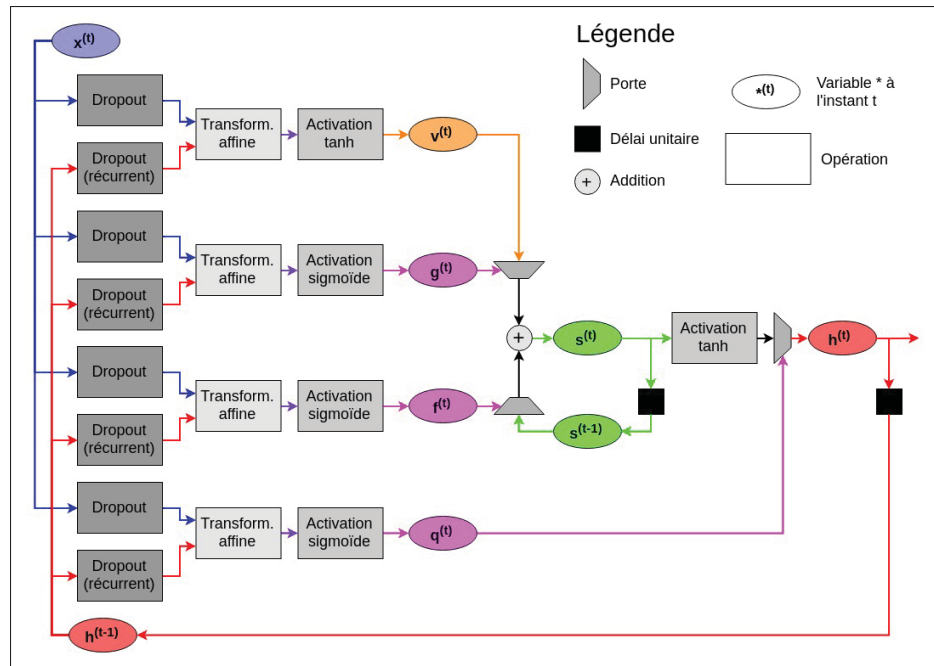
$x^{(t)}$

Légende

Porte

$*^{(t)}$ Variable * à l'instant t

Délai unitaire

Opération

+ Addition

Dropout

Dropout (récurrent)

Transform. affine

Activation tanh

$v^{(t)}$

Dropout

Dropout (récurrent)

Transform. affine

Activation sigmoïde

$g^{(t)}$

+

$s^{(t)}$

Activation tanh

$h^{(t)}$

Dropout

Dropout (récurrent)

Transform. affine

Activation sigmoïde

$f^{(t)}$

$s^{(t-1)}$

Dropout

Dropout (récurrent)

Transform. affine

Activation sigmoïde

$q^{(t)}$

$h^{(t-1)}$